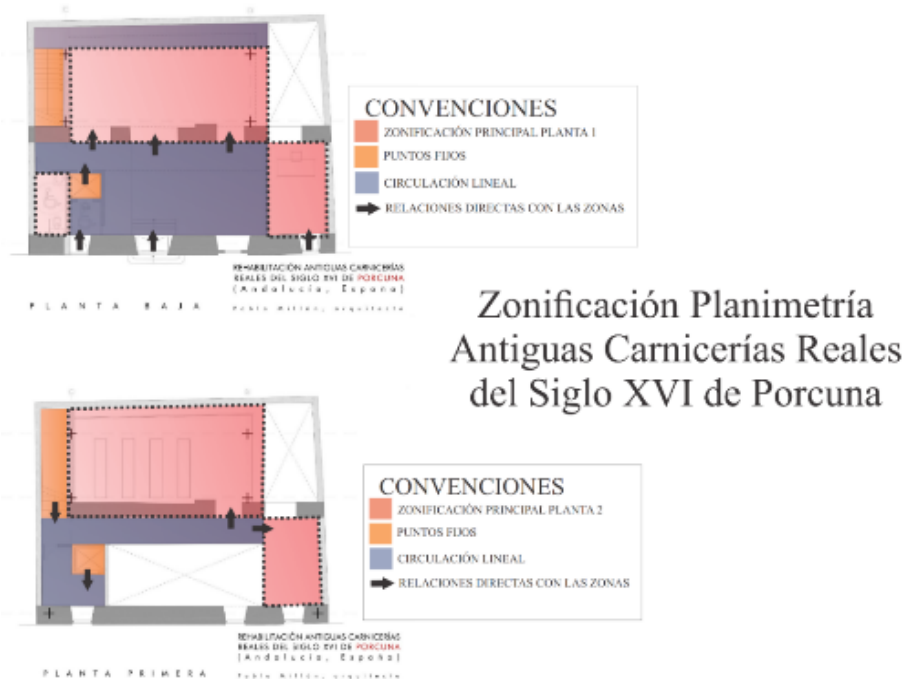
CONVENCIONES
ZONIFICACIÓN PRINCIPAL PLANTA 1
PUNTOS FIJOS
CIRCULACIÓN LINEAL
RELACIONES DIRECTAS CON LAS ZONAS

REHABILITACIÓN ANTIGUAS CARNICERÍAS REALES DEL SIGLO XVI DE PORCUNA (Andalucía, España)

PLANTA BAJA

Pablo Millán, arquitecto

Zonificación Planimetría Antiguas Carnicerías Reales del Siglo XVI de Porcuna

CONVENCIONES
ZONIFICACIÓN PRINCIPAL PLANTA 2
PUNTOS FIJOS
CIRCULACIÓN LINEAL
RELACIONES DIRECTAS CON LAS ZONAS

REHABILITACIÓN ANTIGUAS CARNICERÍAS REALES DEL SIGLO XVI DE PORCUNA (Andalucía, España)

PLANTA PRIMERA

Pablo Millán, arquitecto